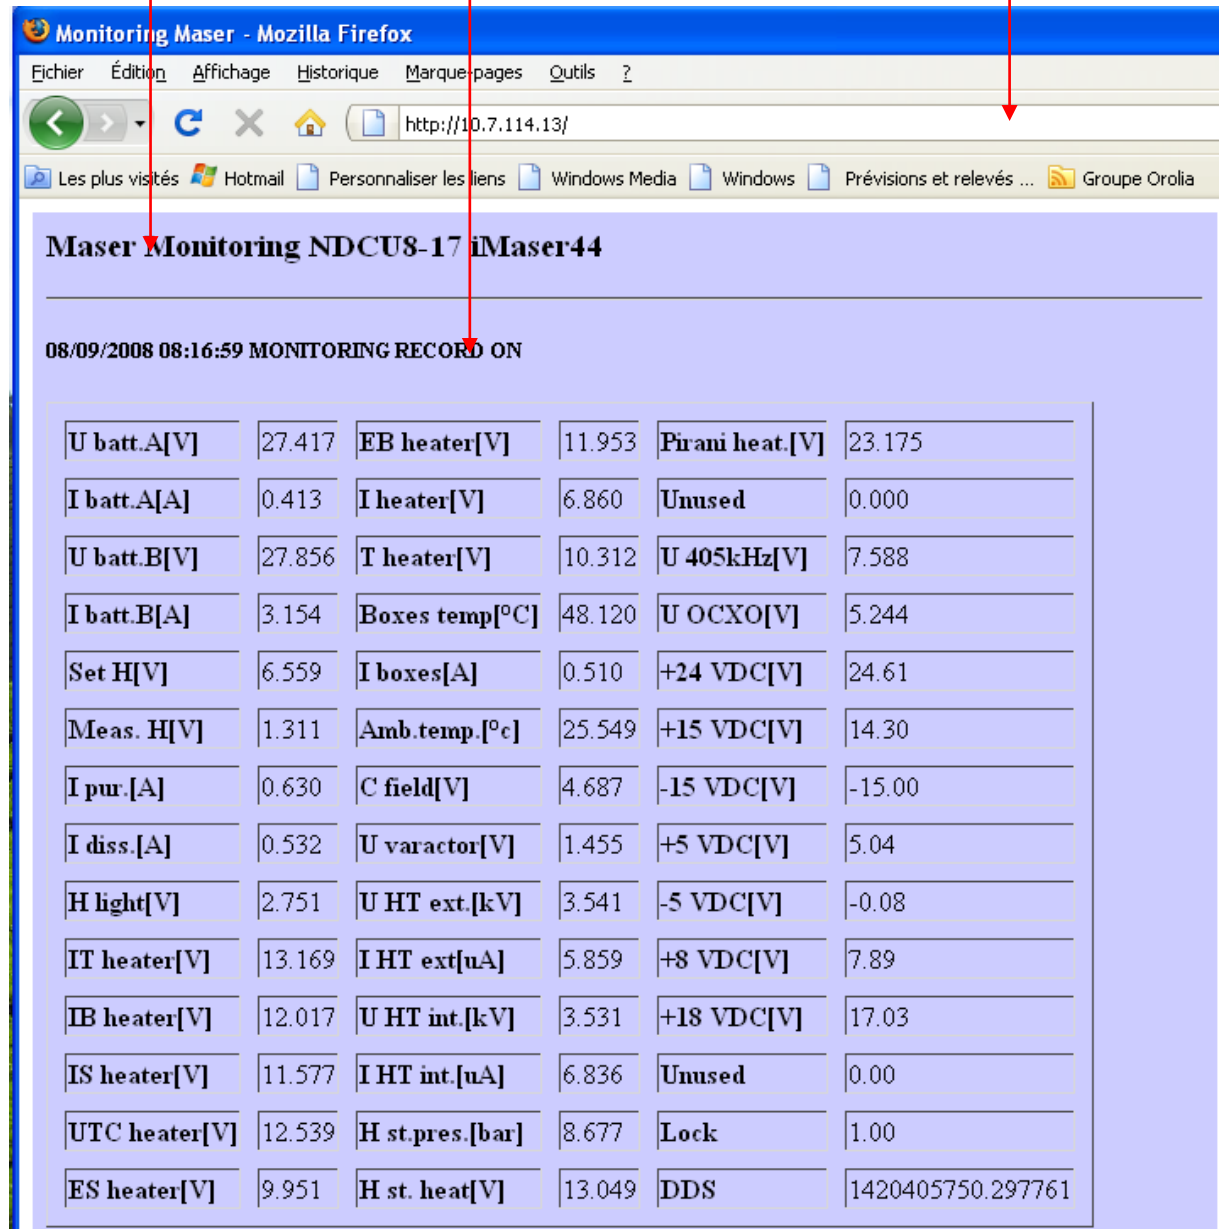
Monitoring Maser - Mozilla Firefox

Fichier Édition Affichage Historique Marque-pages Outils ?

http://10.7.114.13/

Les plus visités Hotmail Personnaliser les liens Windows Media Windows Prévisions et relevés ... Groupe Orolia

Maser Monitoring NDCU8-17 iMaser44

08/09/2008 08:16:59 MONITORING RECORD ON

| U batt.A[V] | 27.417 | EB heater[V] | 11.953 | Pirani heat.[V] | 23.175 |
|---|---|---|---|---|---|
| I batt.A[A] | 0.413 | I heater[V] | 6.860 | Unused | 0.000 |
| U batt.B[V] | 27.856 | T heater[V] | 10.312 | U 405kHz[V] | 7.588 |
| I batt.B[A] | 3.154 | Boxes temp[°C] | 48.120 | U OCXO[V] | 5.244 |
| Set H[V] | 6.559 | I boxes[A] | 0.510 | +24 VDC[V] | 24.61 |
| Meas. H[V] | 1.311 | Amb.temp.[°c] | 25.549 | +15 VDC[V] | 14.30 |
| I pur.[A] | 0.630 | C field[V] | 4.687 | -15 VDC[V] | -15.00 |
| I diss.[A] | 0.532 | U varactor[V] | 1.455 | +5 VDC[V] | 5.04 |
| H light[V] | 2.751 | U HT ext.[kV] | 3.541 | -5 VDC[V] | -0.08 |
| IT heater[V] | 13.169 | I HT ext[uA] | 5.859 | +8 VDC[V] | 7.89 |
| IB heater[V] | 12.017 | U HT int.[kV] | 3.531 | +18 VDC[V] | 17.03 |
| IS heater[V] | 11.577 | I HT int.[uA] | 6.836 | Unused | 0.00 |
| UTC heater[V] | 12.539 | H st.pres.[bar] | 8.677 | Lock | 1.00 |
| ES heater[V] | 9.951 | H st. heat[V] | 13.049 | DDS | 1420405750.297761 |